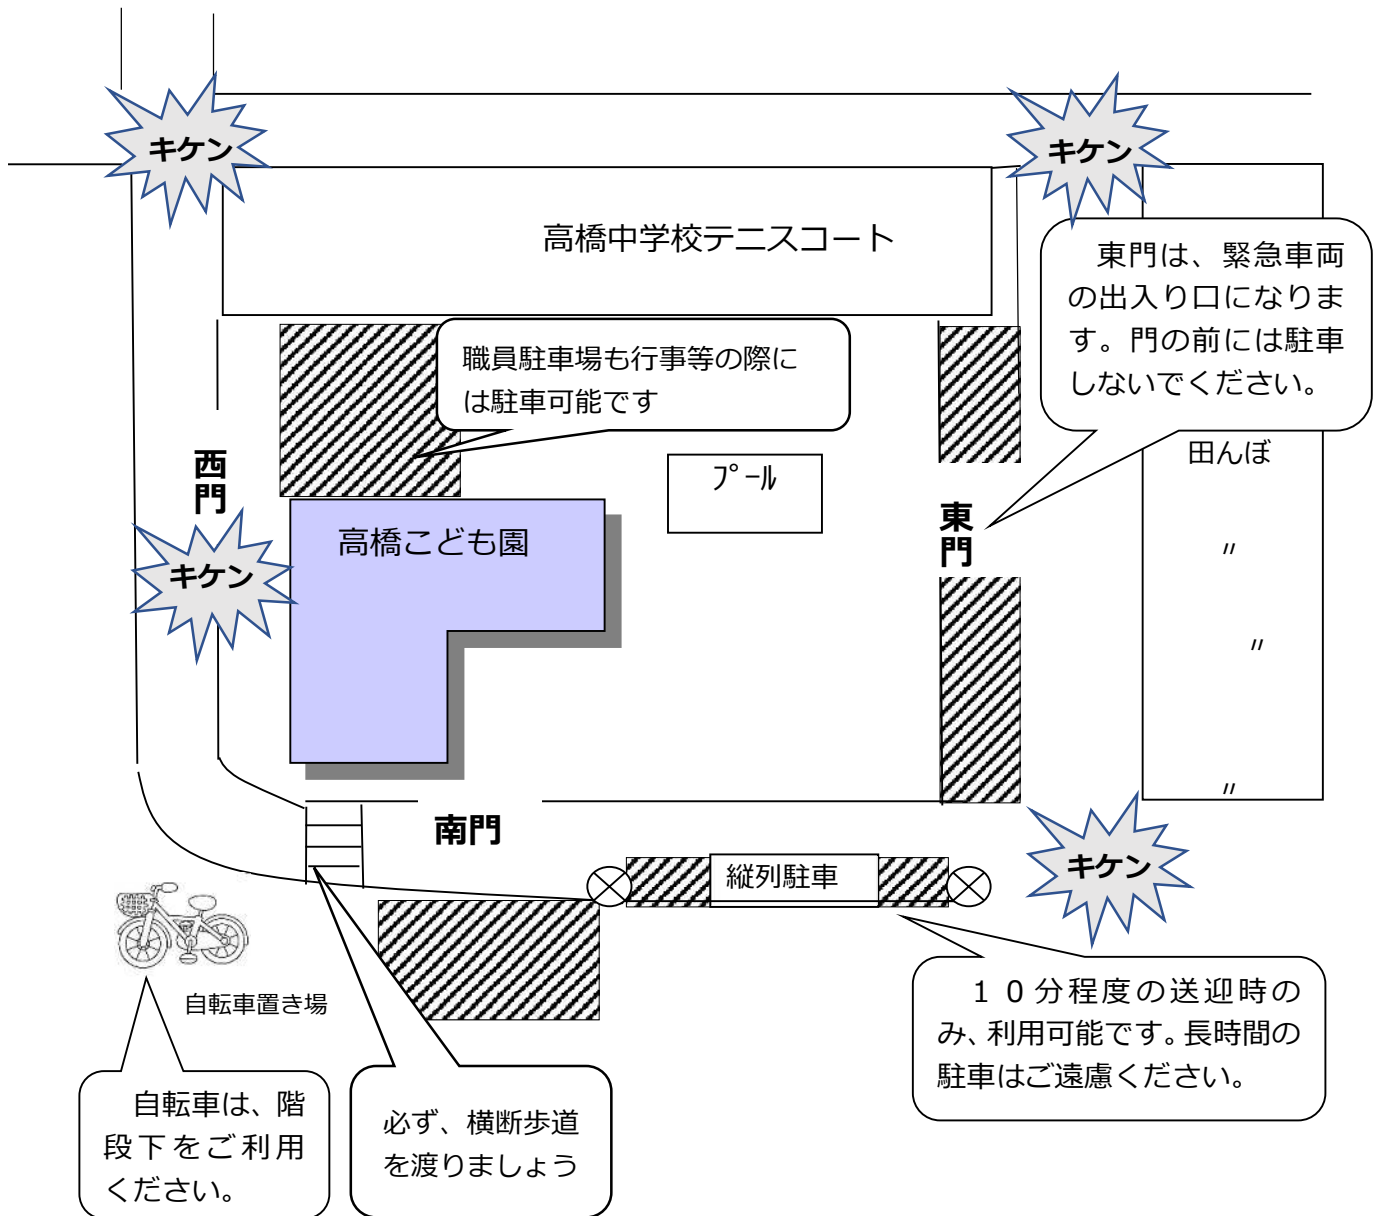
キケン

キケン

高橋中学校テニスコート

東門は、緊急車両の出入り口になります。門の前には駐車しないでください。

職員駐車場も行事等の際には駐車可能です

西門

プール

田んぼ

東門

高橋こども園

キケン

〃

〃

〃

南門

キケン

縦列駐車

自転車置き場

１０分程度の送迎時のみ、利用可能です。長時間の駐車はご遠慮ください。

自転車は、階段下をご利用ください。

必ず、横断歩道を渡りましょう